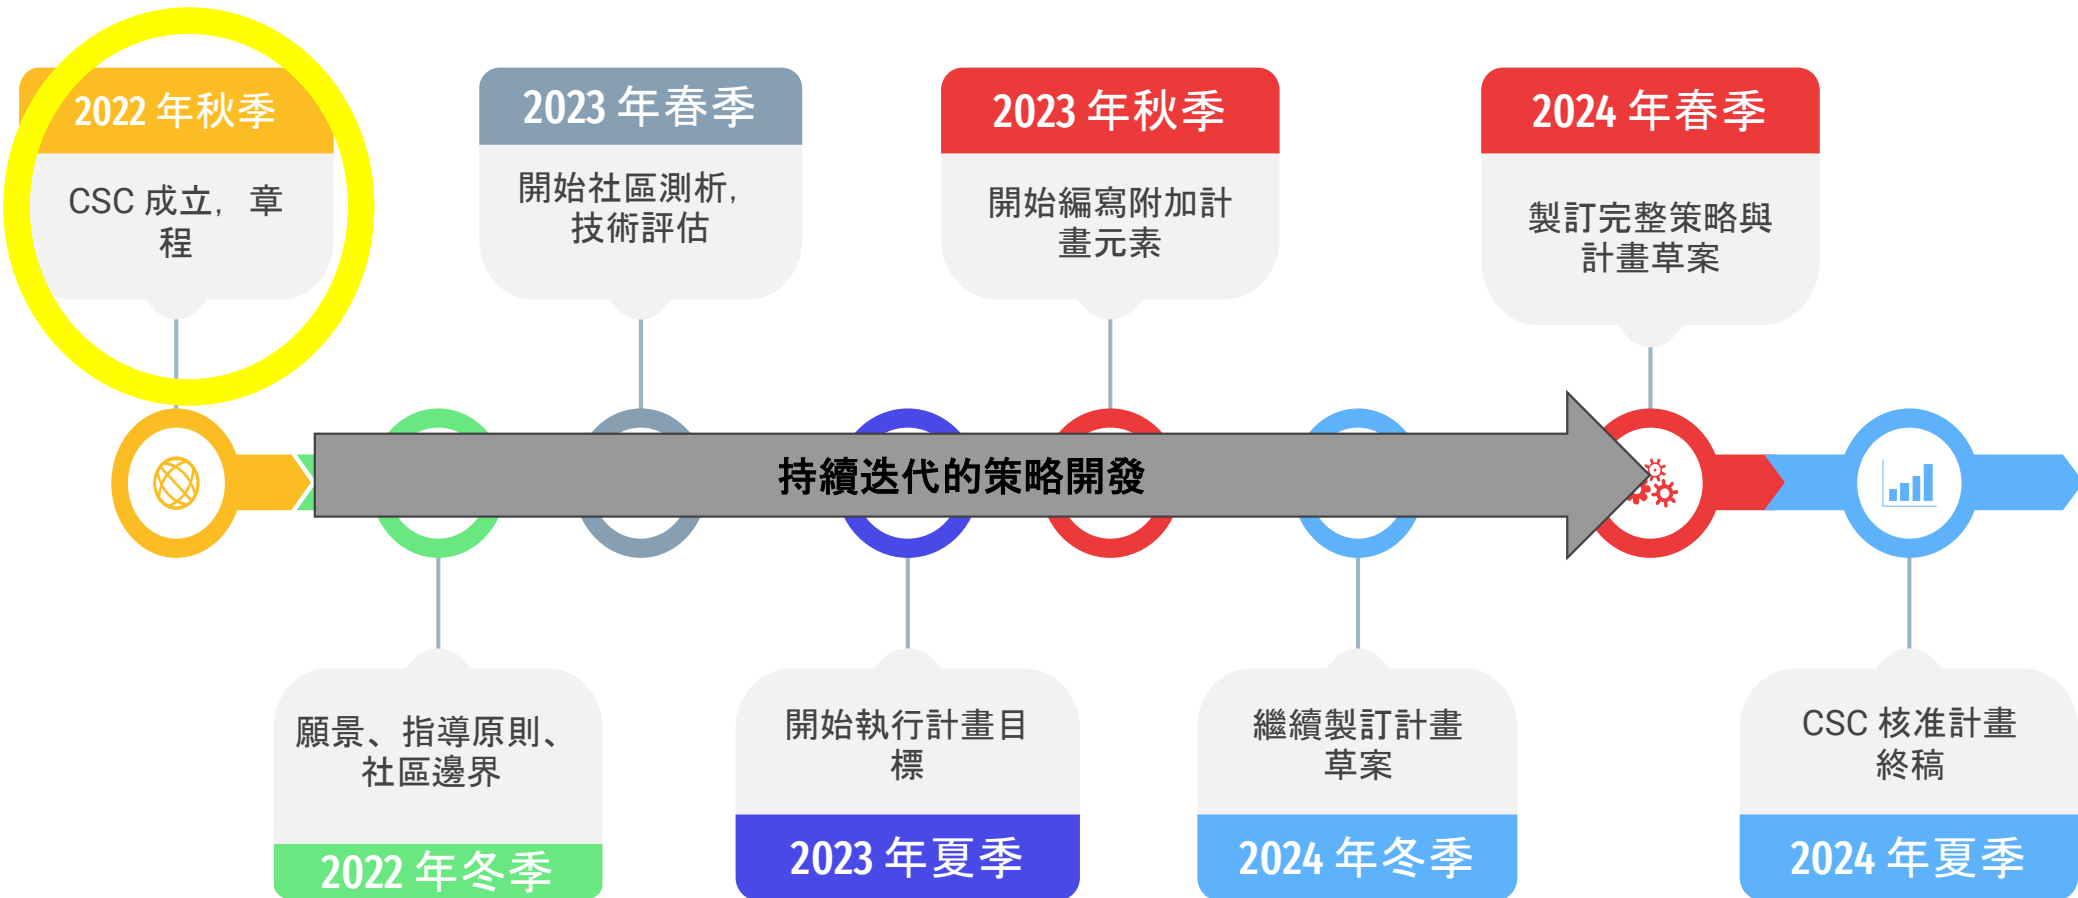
2022 年秋季

CSC 成立，章程

2023 年春季

開始社區測析，技術評估

2023 年秋季

開始編寫附加計畫元素

2024 年春季

製訂完整策略與計畫草案

持續迭代的策略開發

願景、指導原則、社區邊界

2022 年冬季

開始執行計畫目標

2023 年夏季

繼續製訂計畫草案

2024 年冬季

CSC 核准計畫終稿

2024 年夏季